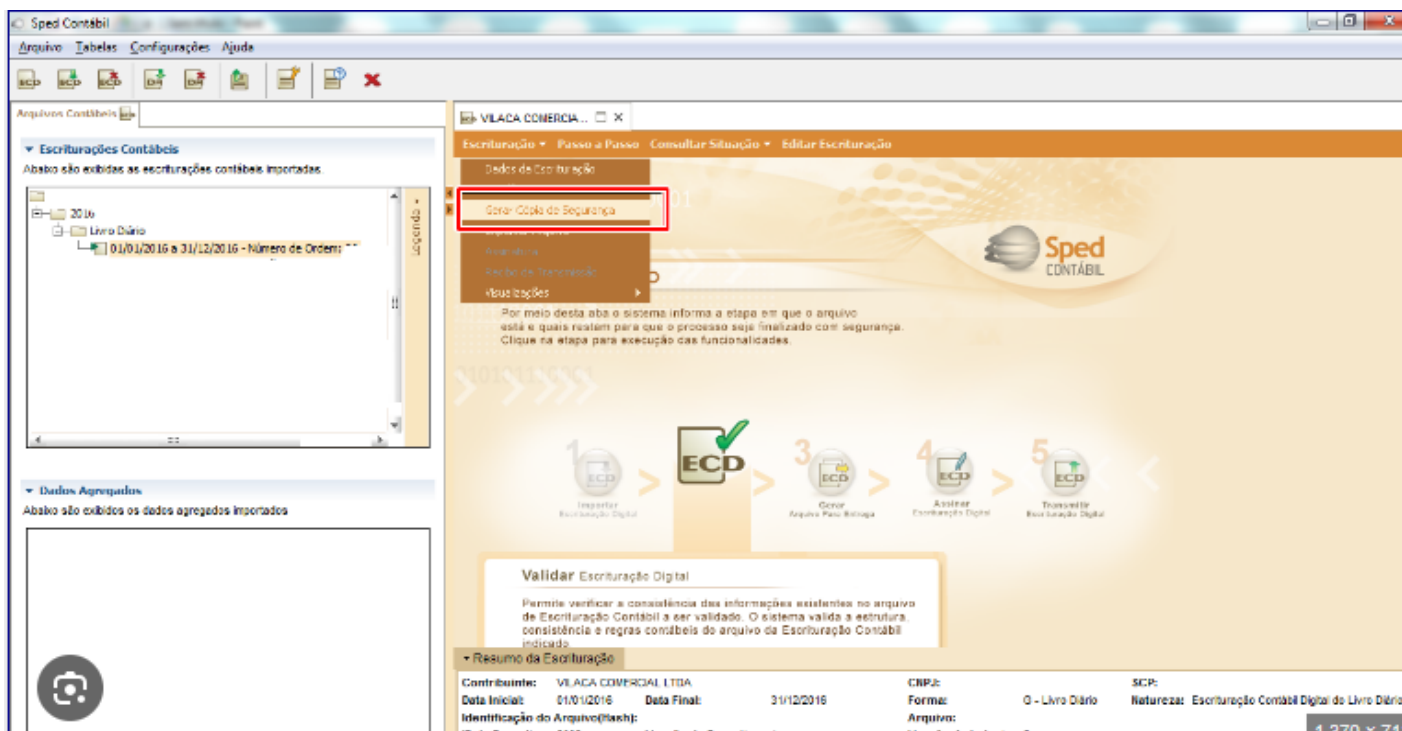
Sped Contábil

Arquivo Tabelas Configurações Ajuda

Arquivos Contábeis

Escriturações Contábeis
Abaixo são exibidas as escriturações contábeis importadas.

2016
Livro Diário
01/01/2016 a 31/12/2016 - Número de Ordem: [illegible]

Legenda

Dados Agregados
Abaixo são exibidos os dados agregados importados

VILACA COMERCIA...

Escrituração Passo a Passo Consultar Situação Editar Escrituração

Dados da Escrituração
Gerar Cópia de Segurança
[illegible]
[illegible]
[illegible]
Visualizações

Sped CONTÁBIL

Por meio desta aba o sistema informa a etapa em que o arquivo está e quais restam para que o processo seja finalizado com segurança. Clique na etapa para execução das funcionalidades.

1 ECD Importar Escrituração Digital
ECD
3 ECD Gerar Arquivo Para Entrega
4 ECD Assinar Escrituração Digital
5 ECD Transmitir Escrituração Digital

Validar Escrituração Digital

Permite verificar a consistência das informações existentes no arquivo de Escrituração Contábil a ser validado. O sistema valida a estrutura, consistência e regras contábeis do arquivo da Escrituração Contábil indicado.

Resumo da Escrituração

| Contribuinte: | VILACA COMERCIAL LTDA | | | CNPJ: | | SCP: | |
|---|---|---|---|---|---|---|---|
| Data Inicial: | 01/01/2016 | Data Final: | 31/12/2016 | Forma: | G - Livro Diário | Natureza: | Escrituração Contábil Digital do Livro Diário |
| Identificação do Arquivo(Hash): | | | | Arquivo: | | | |

1.270 × 71